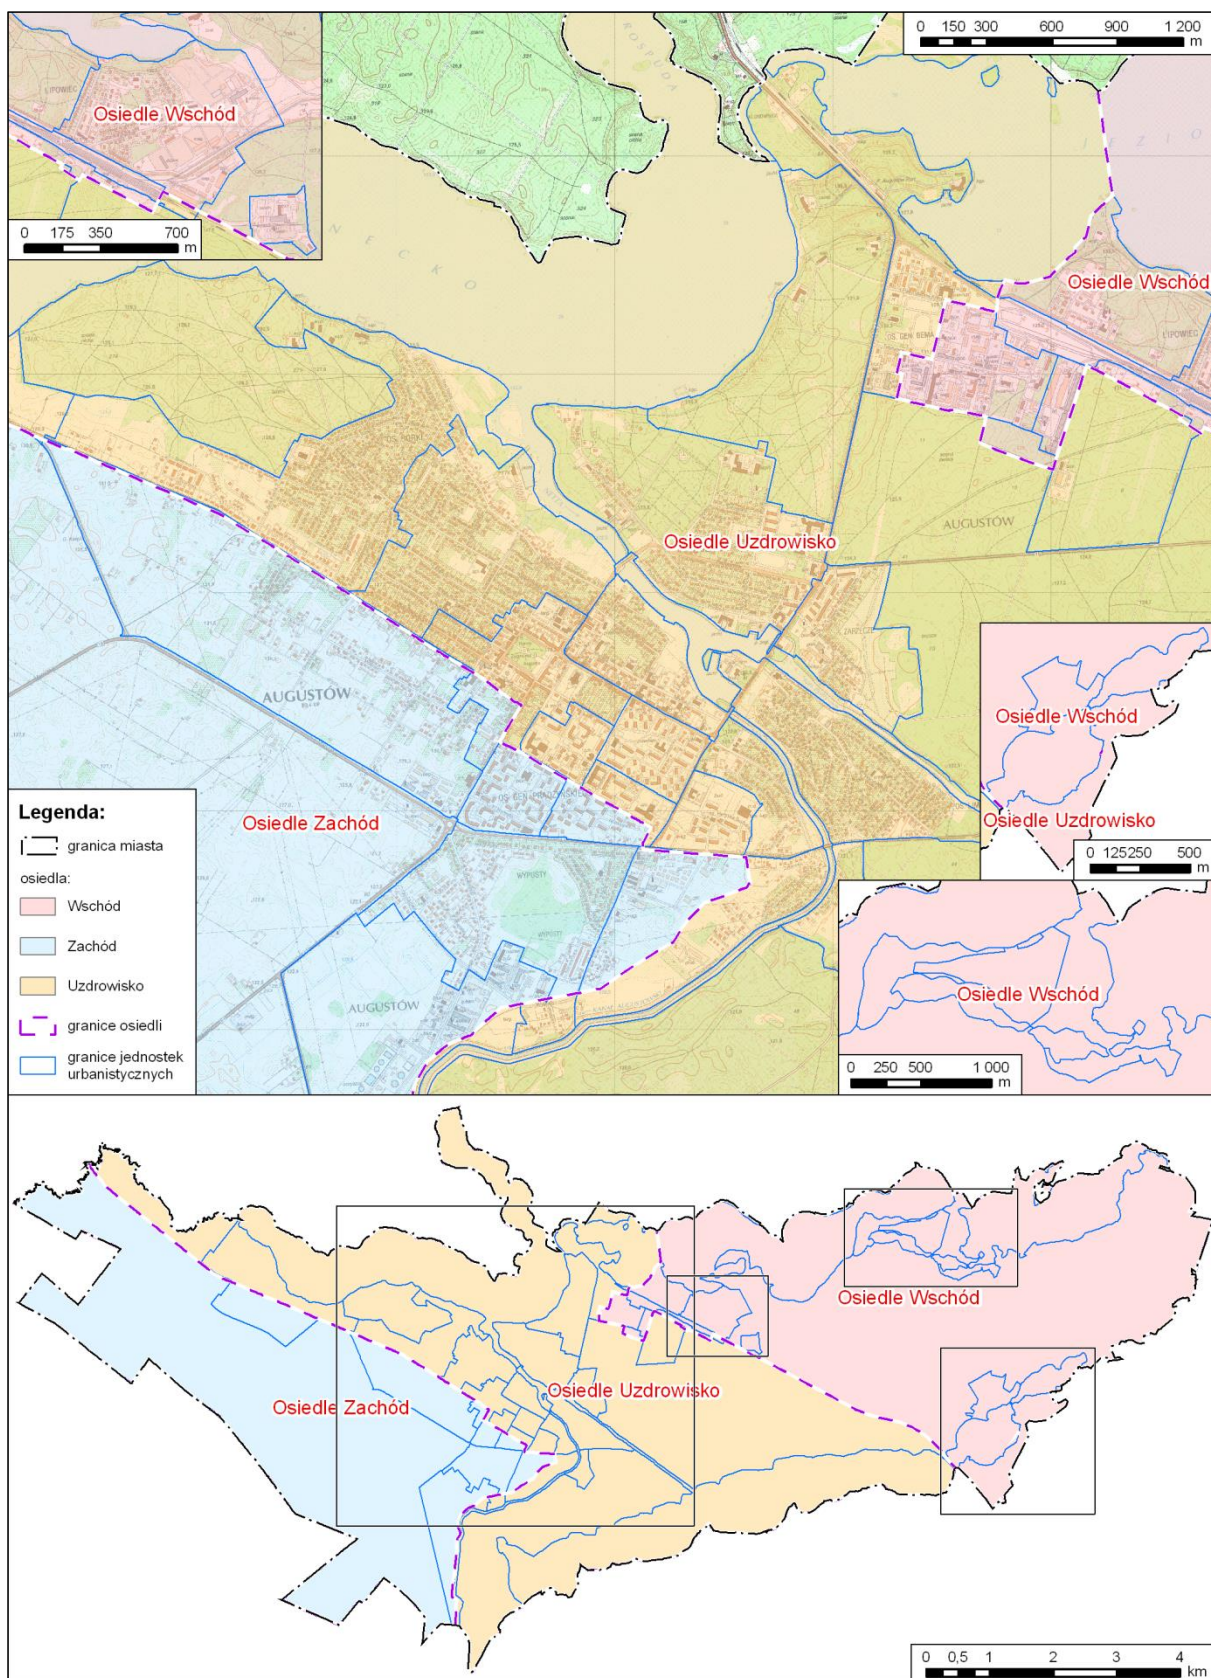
0 150 300 600 900 1 200 m

Osiedle Wschód

0 175 350 700 m

N E C K O

J E Z I O

Osiedle Wschód

OS. GEN. BEMA

LIPOWIEC

AUGUSTÓW

Osiedle Uzdrowisko

ZARZECZE

AUGUSTÓW

Osiedle Wschód

Osiedle Uzdrowisko

0 125 250 500 m

Legenda:

granica miasta

osiedla:

Wschód

Zachód

Uzdrowisko

granice osiedli

granice jednostek urbanistycznych

Osiedle Zachód

OS. GEN. PRĄDZYŃSKIEGO

WYPUSTY

AUGUSTÓW

Osiedle Wschód

0 250 500 1 000 m

Osiedle Wschód

Osiedle Zachód

Osiedle Uzdrowisko

0 0,5 1 2 3 4 km